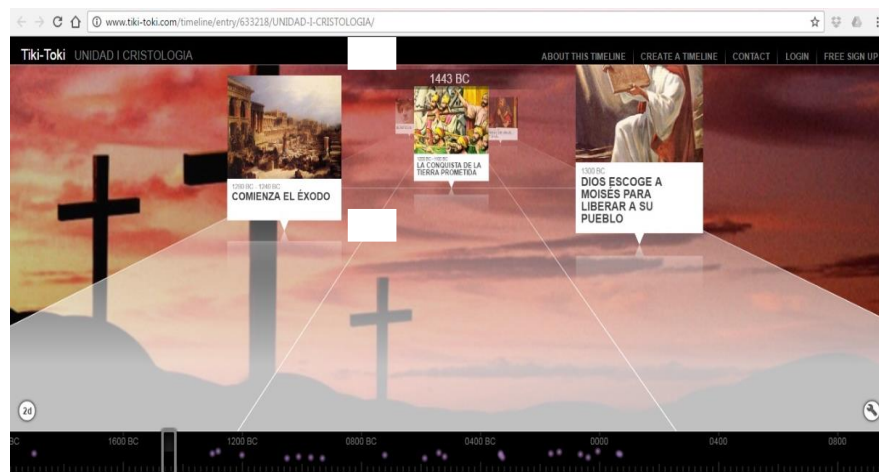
www.tiki-toki.com/timeline/entry/633218/UNIDAD-I-CRISTOLOGIA/

Tiki-Toki UNIDAD I CRISTOLOGIA

ABOUT THIS TIMELINE | CREATE A TIMELINE | CONTACT | LOGIN | FREE SIGN UP

1443 BC

1280 BC - 1240 BC
COMIENZA EL ÉXODO

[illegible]
LA CONQUISTA DE LA TIERRA PROMETIDA

1300 BC
DIOS ESCOGE A MOISÉS PARA LIBERAR A SU PUEBLO

2d

BC 1600 BC 1200 BC 0800 BC 0400 BC 0000 0400 0800